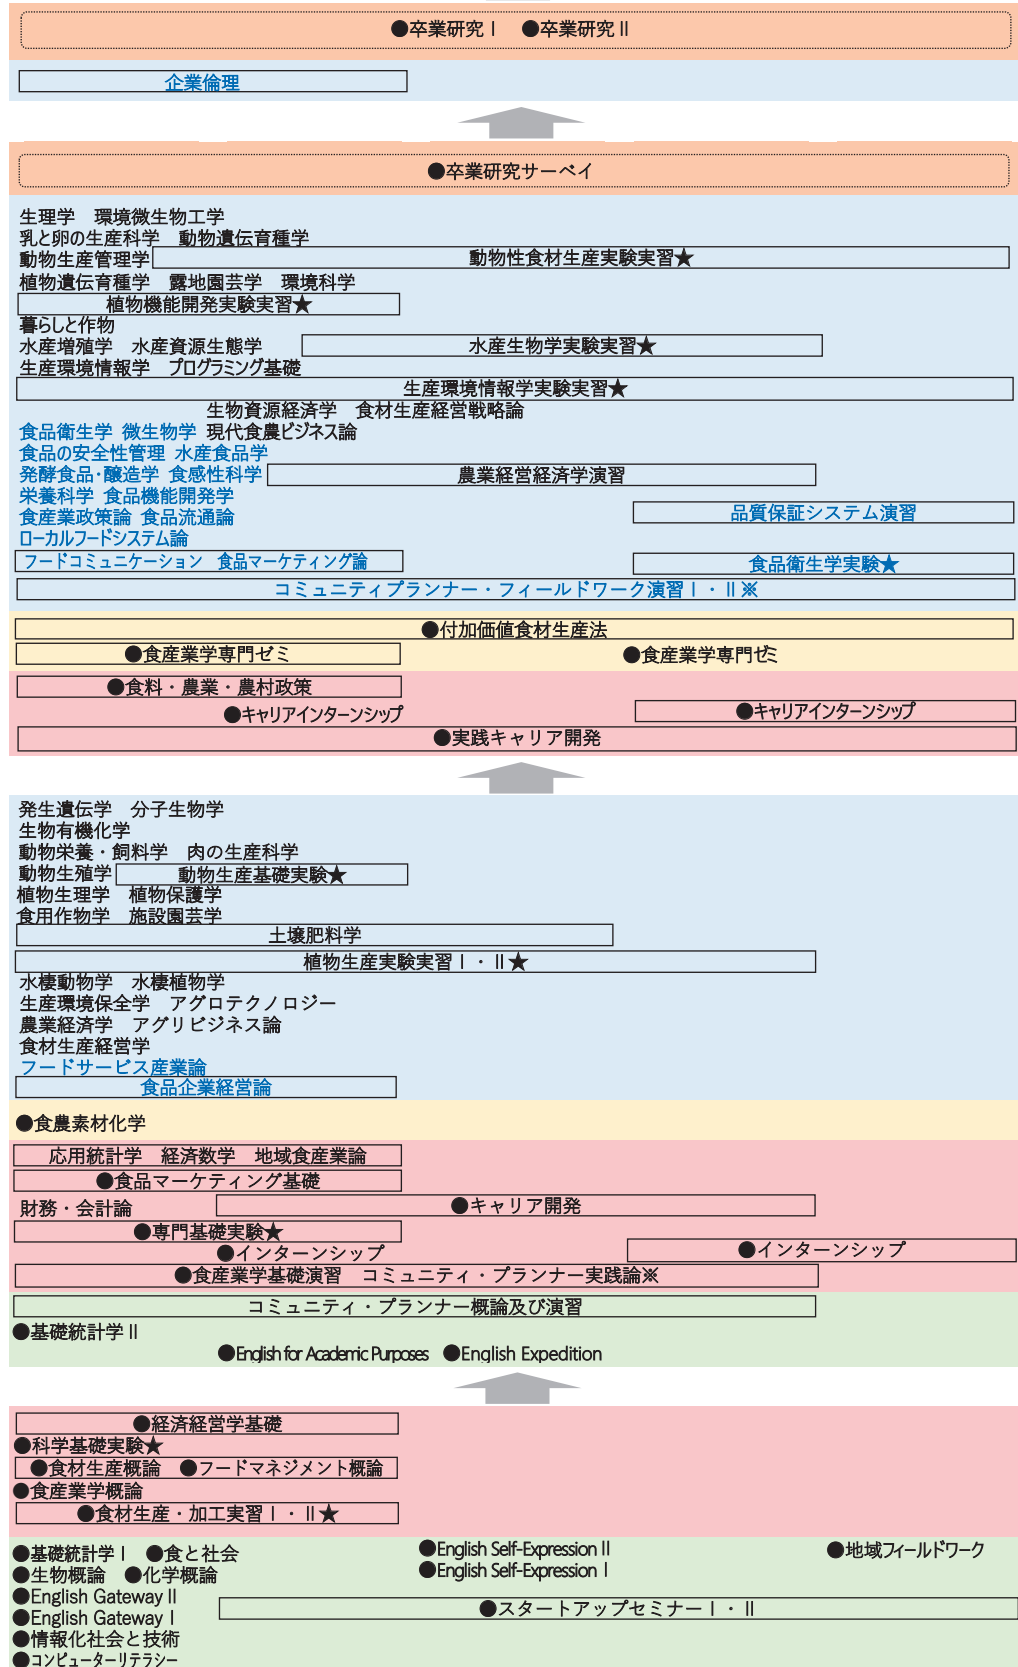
●卒業研究Ⅰ　●卒業研究Ⅱ

企業倫理

●卒業研究サーベイ

生理学　環境微生物工学
乳と卵の生産科学　動物遺伝育種学
動物生産管理学
動物性食材生産実験実習★
植物遺伝育種学　露地園芸学　環境科学
植物機能開発実験実習★
暮らしと作物
水産増殖学　水産資源生態学
水産生物学実験実習★
生産環境情報学　プログラミング基礎
生産環境情報学実験実習★
生物資源経済学　食材生産経営戦略論
食品衛生学　微生物学　現代食農ビジネス論
食品の安全性管理　水産食品学
発酵食品・醸造学　食感性科学
農業経営経済学演習
栄養科学　食品機能開発学
食産業政策論　食品流通論
品質保証システム演習
ローカルフードシステム論
フードコミュニケーション　食品マーケティング論
食品衛生学実験★
コミュニティプランナー・フィールドワーク演習Ⅰ・Ⅱ※
●付加価値食材生産法
●食産業学専門ゼミ
●食産業学専門ゼミ
●食料・農業・農村政策
●キャリアインターンシップ
●キャリアインターンシップ
●実践キャリア開発

発生遺伝学　分子生物学
生物有機化学
動物栄養・飼料学　肉の生産科学
動物生殖学
動物生産基礎実験★
植物生理学　植物保護学
食用作物学　施設園芸学
土壌肥料学
植物生産実験実習Ⅰ・Ⅱ★
水棲動物学　水棲植物学
生産環境保全学　アグロテクノロジー
農業経済学　アグリビジネス論
食材生産経営学
フードサービス産業論
食品企業経営論
●食農素材化学
応用統計学　経済数学　地域食産業論
●食品マーケティング基礎
財務・会計論
●キャリア開発
●専門基礎実験★
●インターンシップ
●インターンシップ
●食産業学基礎演習　コミュニティ・プランナー実践論※
コミュニティ・プランナー概論及び演習
●基礎統計学Ⅱ
●English for Academic Purposes　●English Expedition

●経済経営学基礎
●科学基礎実験★
●食材生産概論　●フードマネジメント概論
●食産業学概論
●食材生産・加工実習Ⅰ・Ⅱ★
●基礎統計学Ⅰ　●食と社会
●生物概論　●化学概論
●English Gateway Ⅱ
●English Gateway Ⅰ
●情報化社会と技術
●コンピューターリテラシー
●English Self-Expression Ⅱ
●English Self-Expression Ⅰ
●地域フィールドワーク
●スタートアップセミナーⅠ・Ⅱ